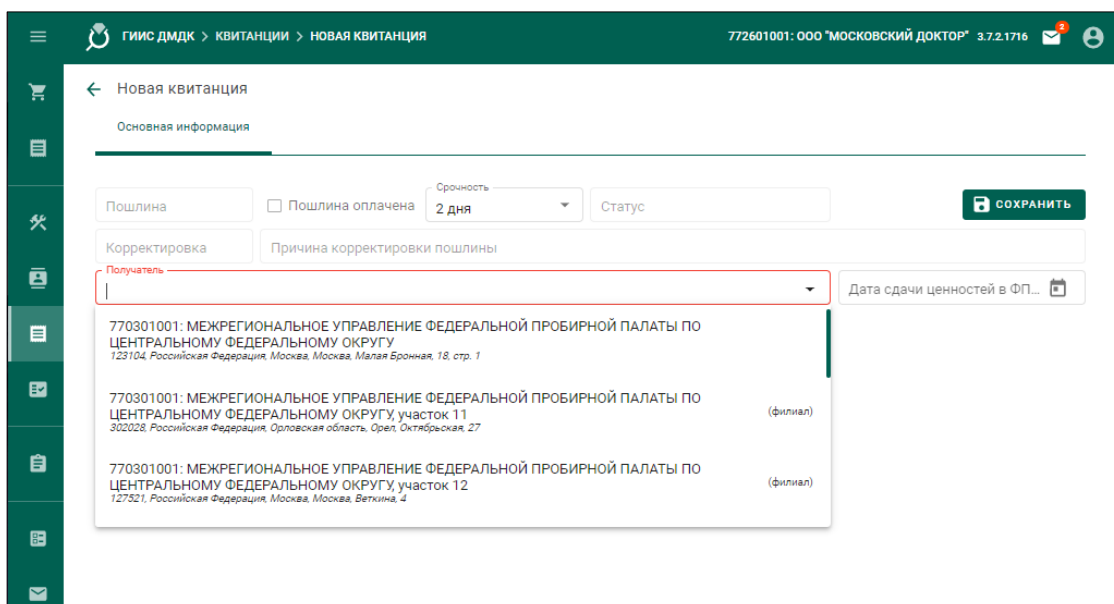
ГИИС ДМДК > КВИТАНЦИИ > НОВАЯ КВИТАНЦИЯ

772601001: ООО "МОСКОВСКИЙ ДОКТОР" 3.7.2.1716

2

← Новая квитанция

Основная информация

Пошлина

Пошлина оплачена

Срочность
2 дня

Статус

СОХРАНИТЬ

Корректировка

Причина корректировки пошлины

Получатель

Дата сдачи ценностей в ФП...

770301001: МЕЖРЕГИОНАЛЬНОЕ УПРАВЛЕНИЕ ФЕДЕРАЛЬНОЙ ПРОБИРНОЙ ПАЛАТЫ ПО ЦЕНТРАЛЬНОМУ ФЕДЕРАЛЬНОМУ ОКРУГУ
123104, Российская Федерация, Москва, Москва, Малая Бронная, 18, стр. 1

770301001: МЕЖРЕГИОНАЛЬНОЕ УПРАВЛЕНИЕ ФЕДЕРАЛЬНОЙ ПРОБИРНОЙ ПАЛАТЫ ПО ЦЕНТРАЛЬНОМУ ФЕДЕРАЛЬНОМУ ОКРУГУ, участок 11
302028, Российская Федерация, Орловская область, Орел, Октябрьская, 27
(филиал)

770301001: МЕЖРЕГИОНАЛЬНОЕ УПРАВЛЕНИЕ ФЕДЕРАЛЬНОЙ ПРОБИРНОЙ ПАЛАТЫ ПО ЦЕНТРАЛЬНОМУ ФЕДЕРАЛЬНОМУ ОКРУГУ, участок 12
127521, Российская Федерация, Москва, Москва, Веткина, 4
(филиал)